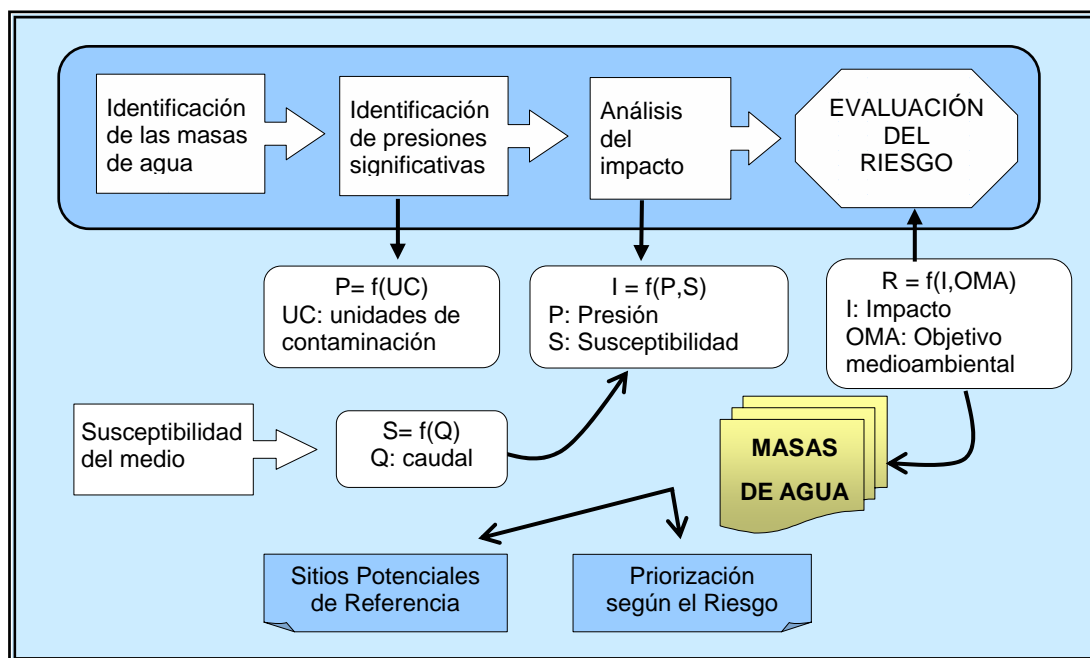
Identificación de las masas de agua

Identificación de presiones significativas

Análisis del impacto

EVALUACIÓN DEL RIESGO

P= f(UC)
UC: unidades de contaminación

I = f(P,S)
P: Presión
S: Susceptibilidad

R = f(I,OMA)
I: Impacto
OMA: Objetivo medioambiental

Susceptibilidad del medio

S= f(Q)
Q: caudal

MASAS DE AGUA

Sitios Potenciales de Referencia

Priorización según el Riesgo